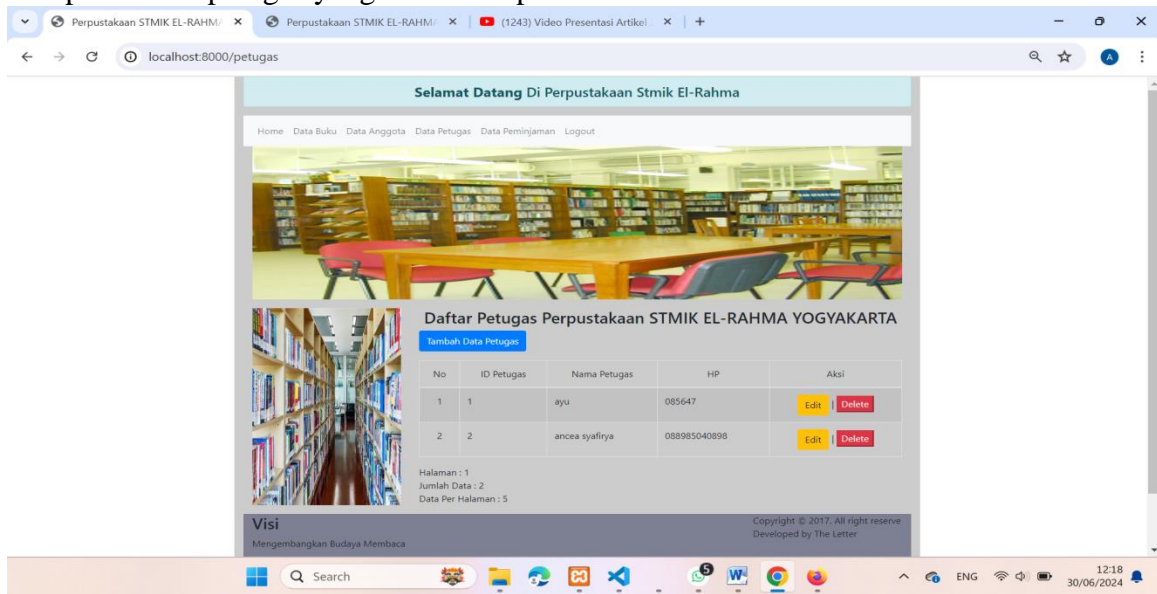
Perpustakaan STMIK EL-RAHM/ ×
Perpustakaan STMIK EL-RAHM/ ×
(1243) Video Presentasi Artikel ×
+

localhost:8000/petugas

Selamat Datang Di Perpustakaan Stmik El-Rahma

Home Data Buku Data Anggota Data Petugas Data Peminjaman Logout

Daftar Petugas Perpustakaan STMIK EL-RAHMA YOGYAKARTA

Tambah Data Petugas

| No | ID Petugas | Nama Petugas | HP | Aksi |
|---|---|---|---|---|
| 1 | 1 | ayu | 085647 | Edit \| Delete |
| 2 | 2 | ancea syafirya | 088985040898 | Edit \| Delete |

Halaman : 1
Jumlah Data : 2
Data Per Halaman : 5

Visi
Mengembangkan Budaya Membaca

Copyright © 2017. All right reserve
Developed by The Letter

Search
ENG
12:18
30/06/2024